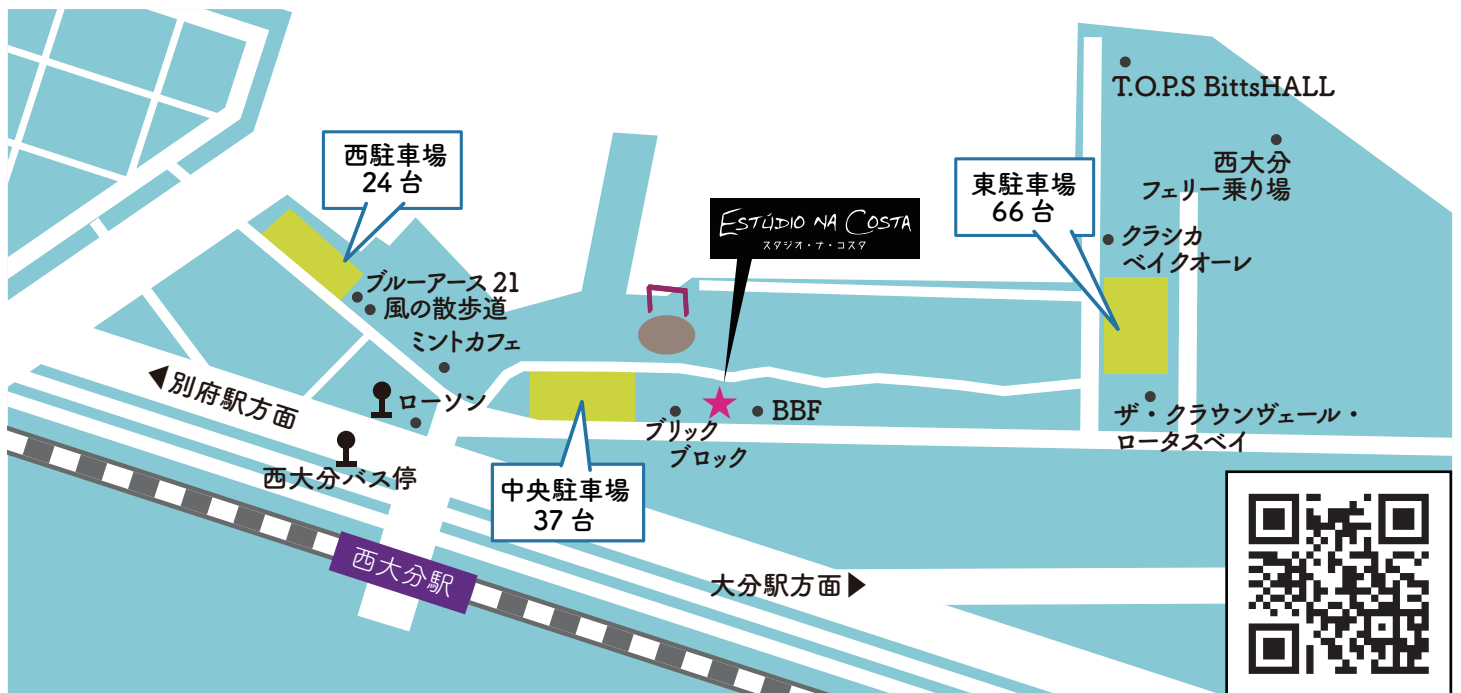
西駐車場
24 台

東駐車場
66 台

T.O.P.S BittsHALL

西大分
フェリー乗り場

ESTÚDIO NA COSTA
スタジオ・ナ・コスタ

クラシカ
ベイクオーレ

ブルーアース 21
風の散歩道

ミントカフェ

◀別府駅方面

ローソン

西大分バス停

BBF

ブリック
ブロック

ザ・クラウンヴェール・
ロータスベイ

中央駐車場
37 台

西大分駅

大分駅方面▶